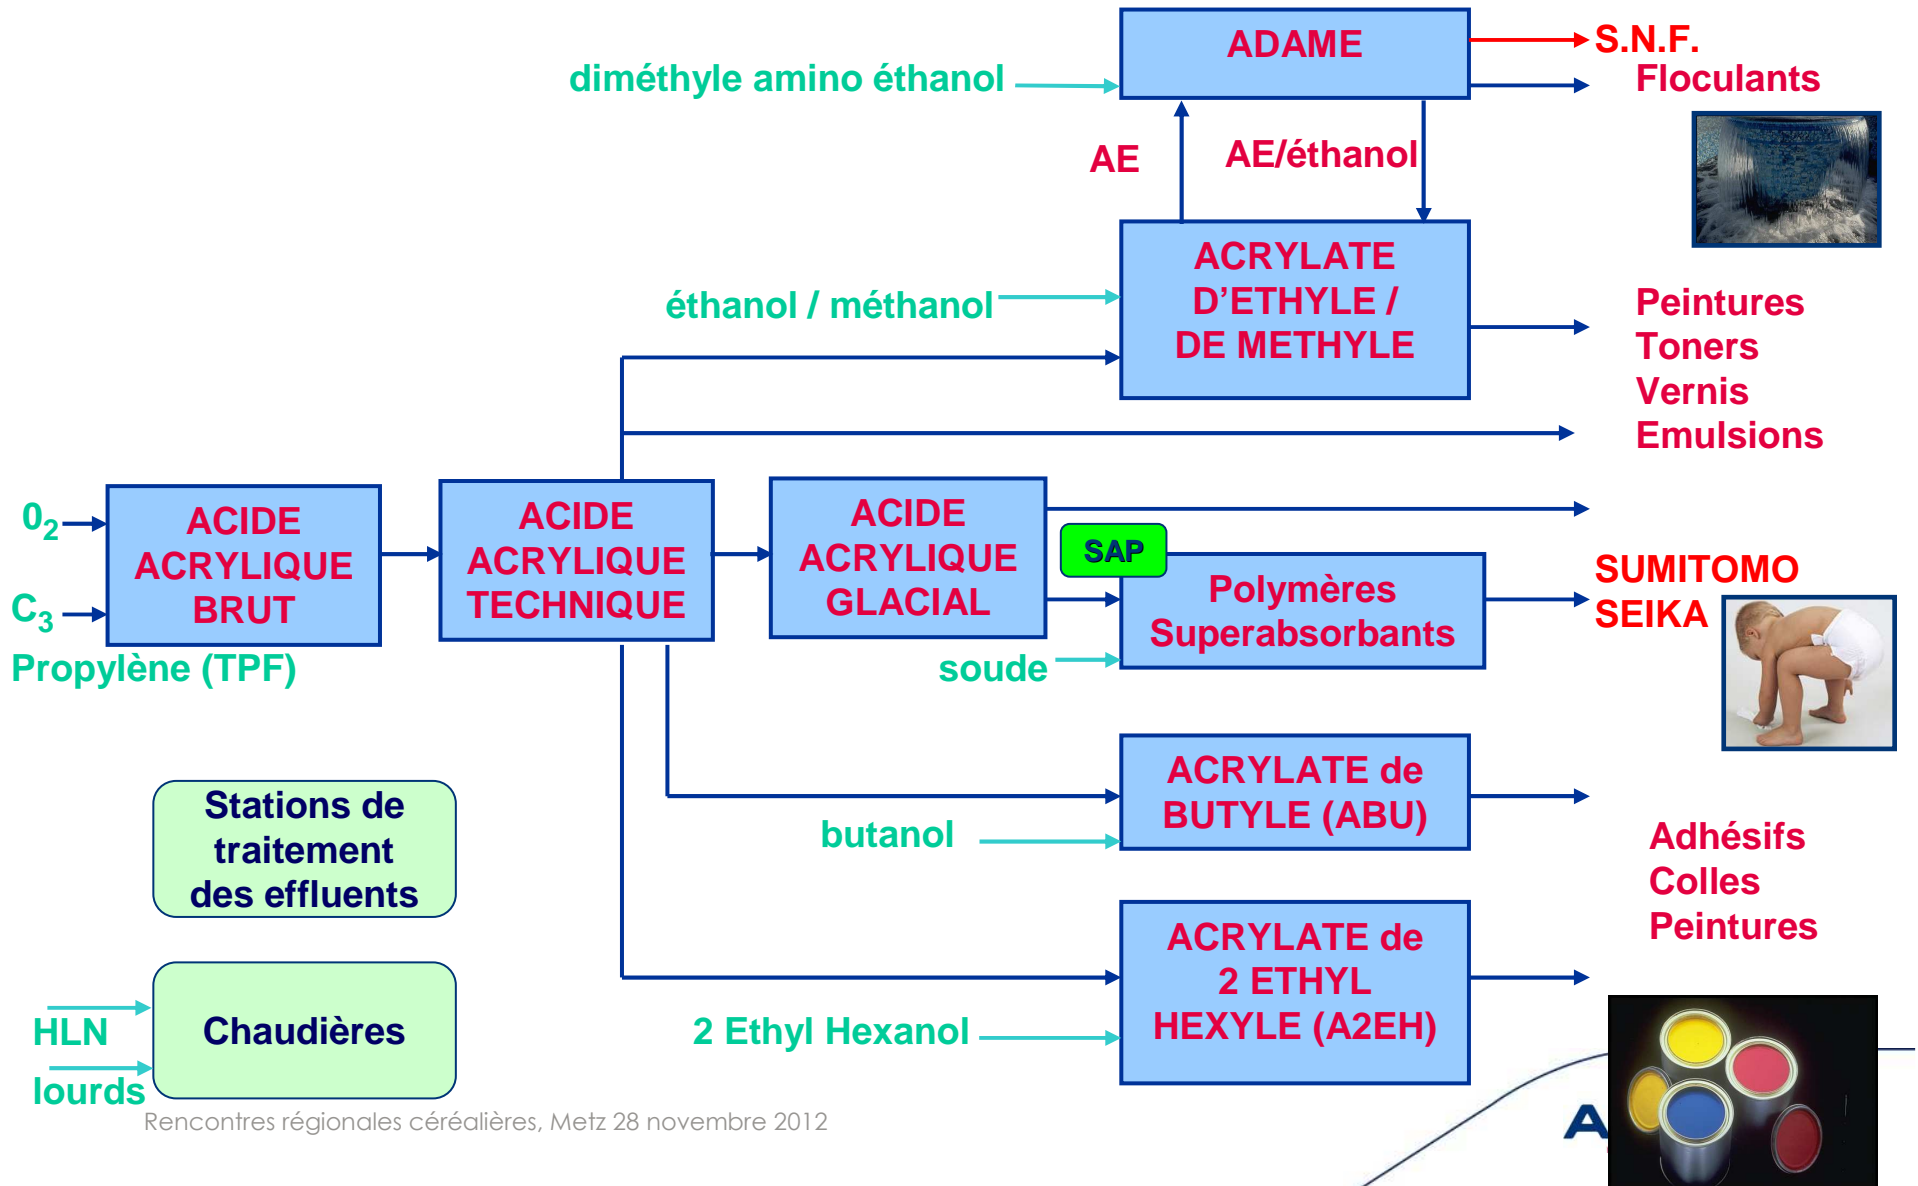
ADAME

diméthyle amino éthanol

S.N.F.
Floculants

AE

AE/éthanol

ACRYLATE D'ETHYLE / DE METHYLE

éthanol / méthanol

Peintures
Toners
Vernis
Emulsions

$0_2$

$C_3$

Propylène (TPF)

ACIDE ACRYLIQUE BRUT

ACIDE ACRYLIQUE TECHNIQUE

ACIDE ACRYLIQUE GLACIAL

SAP

Polymères Superabsorbants

soude

SUMITOMO
SEIKA

Stations de traitement des effluents

ACRYLATE de BUTYLE (ABU)

butanol

Adhésifs
Colles
Peintures

HLN

lourds

Chaudières

2 Ethyl Hexanol

ACRYLATE de 2 ETHYL HEXYLE (A2EH)

Rencontres régionales céréalières, Metz 28 novembre 2012

A